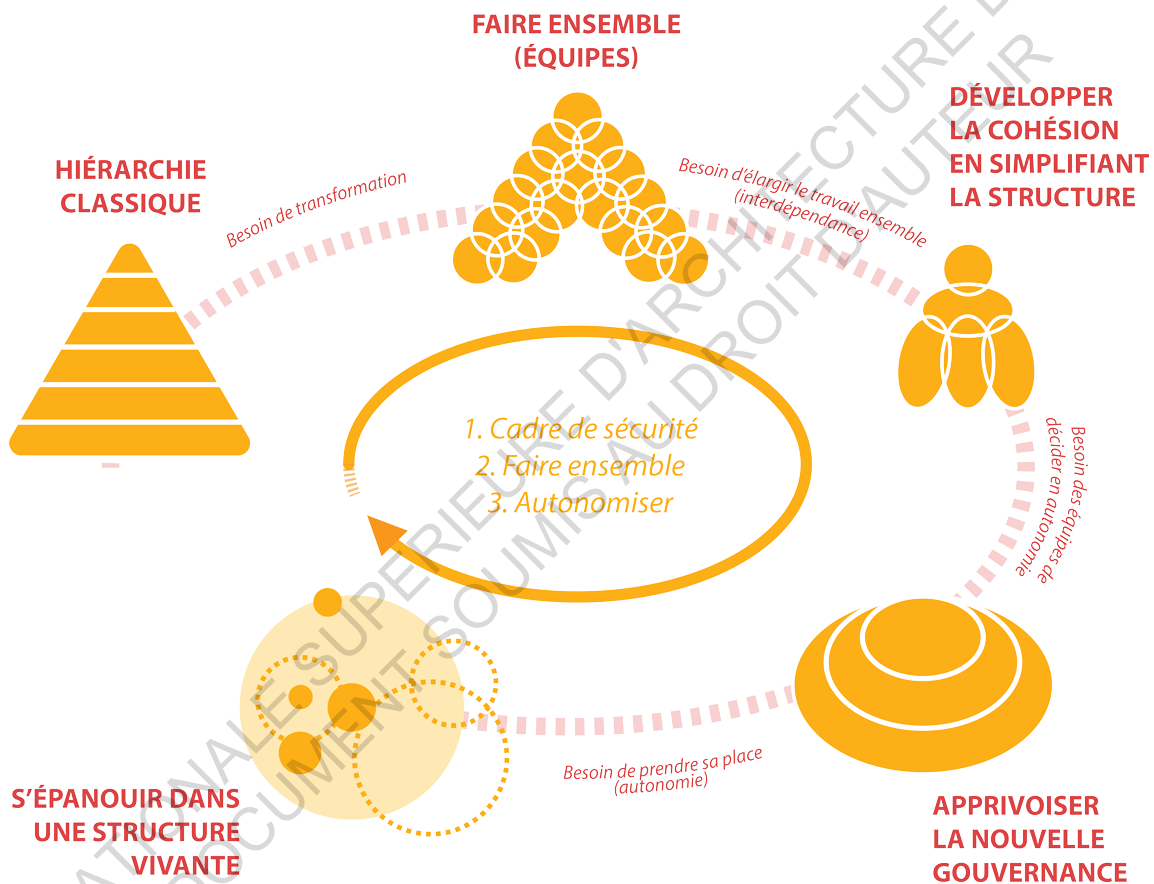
FAIRE ENSEMBLE
(ÉQUIPES)

HIÉRARCHIE
CLASSIQUE

DÉVELOPPER
LA COHÉSION
EN SIMPLIFIANT
LA STRUCTURE

Besoin de transformation

Besoin d'élargir le travail ensemble
(interdépendance)

Besoin des équipes de décider en autonomie

1. Cadre de sécurité
2. Faire ensemble
3. Autonomiser

Besoin de prendre sa place
(autonomie)

S'ÉPANOUIR DANS
UNE STRUCTURE
VIVANTE

APPRIVOISER
LA NOUVELLE
GOUVERNANCE

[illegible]ATIONALE SUPERIEURE D'ARCHITECTURE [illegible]
DOCUMENT SOUMIS AU DROIT D'AUTEUR